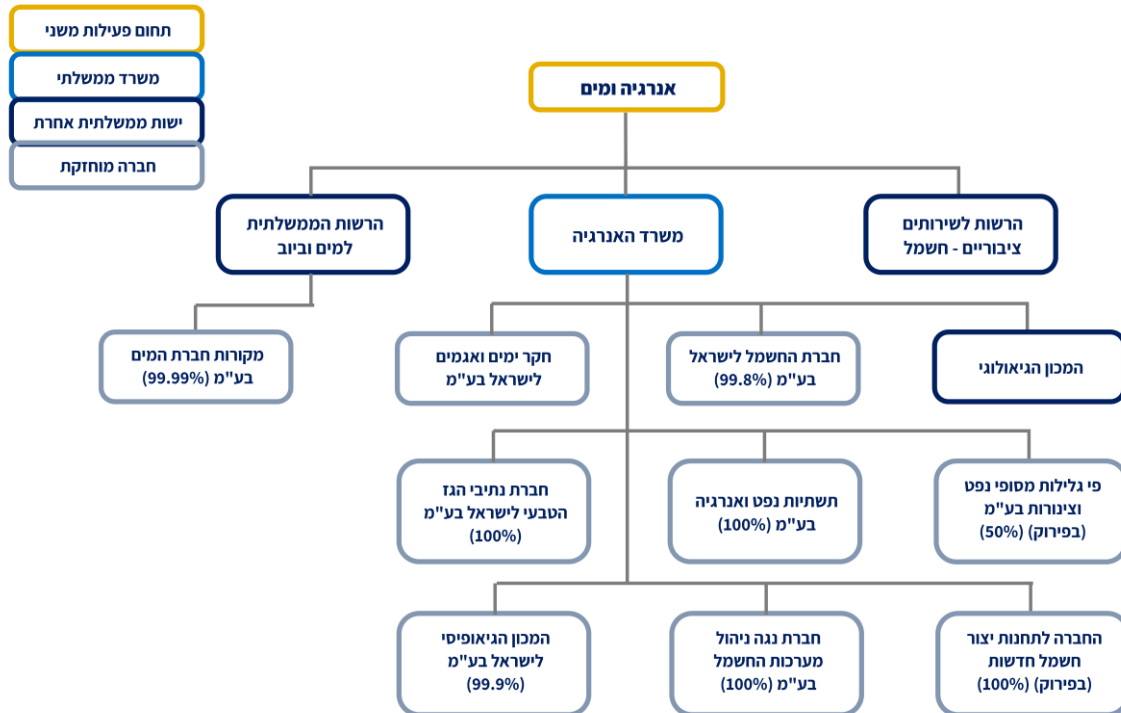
תחום פעילות משני
משרד ממשלתי
ישות ממשלתית אחרת
חברה מוחזקת

אנרגיה ומים

הרשות הממשלתית למים וביוב

משרד האנרגיה

הרשות לשירותים ציבוריים - חשמל

מקורות חברת המים בע"מ (99.99%)

חקר ימים ואגמים לישראל בע"מ

חברת החשמל לישראל בע"מ (99.8%)

המכון הגיאולוגי

חברת נתיבי הגז הטבעי לישראל בע"מ (100%)

תשתיות נפט ואנרגיה בע"מ (100%)

פי גלילות מסופי נפט וצינורות בע"מ (בפירוק) (50%)

המכון הגיאופיסי לישראל בע"מ (99.9%)

חברת נגה ניהול מערכות החשמל בע"מ (100%)

החברה לתחנות יצור חשמל חדשות (בפירוק) (100%)